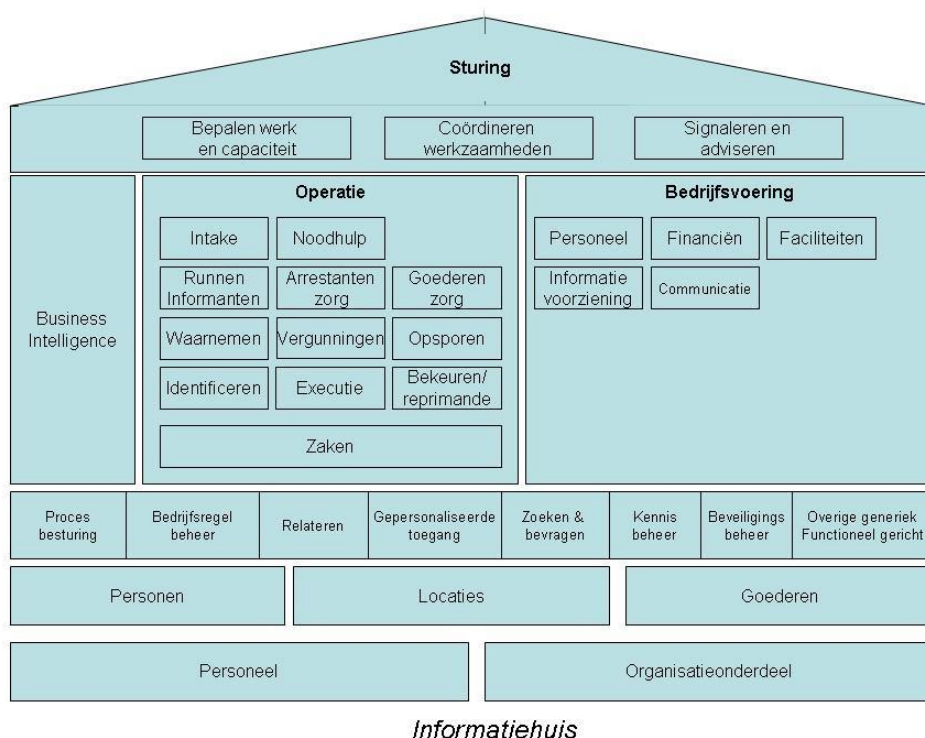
Sturing

Bepalen werk en capaciteit

Coördineren werkzaamheden

Signaleren en adviseren

Business Intelligence

Operatie

Intake

Noodhulp

Runnen Informanten

Arrestanten zorg

Goederen zorg

Waarnemen

Vergunningen

Opsporen

Identificeren

Executie

Bekeuren/ reprimande

Zaken

Bedrijfsvoering

Personeel

Financiën

Faciliteiten

Informatie voorziening

Communicatie

Proces besturing

Bedrijfsregel beheer

Relateren

Gepersonaliseerde toegang

Zoeken & bevragen

Kennis beheer

Beveiligings beheer

Overige generiek Functioneel gericht

Personen

Locaties

Goederen

Personeel

Organisatieonderdeel

Informatiehuis